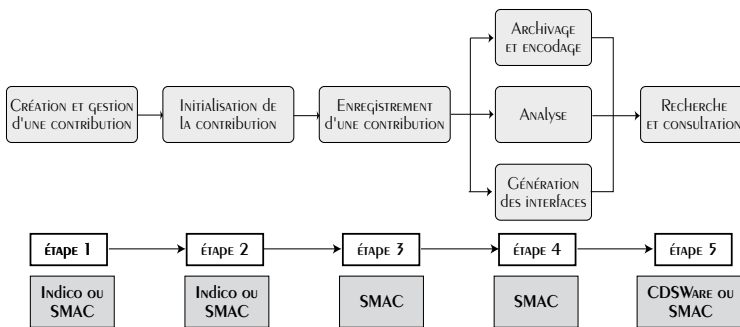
Création et gestion d'une contribution

Initialisation de la contribution

Enregistrement d'une contribution

Archivage et encodage

Analyse

Génération des interfaces

Recherche et consultation

étape 1

étape 2

étape 3

étape 4

étape 5

Indico ou SMAC

Indico ou SMAC

SMAC

SMAC

CDSWare ou SMAC